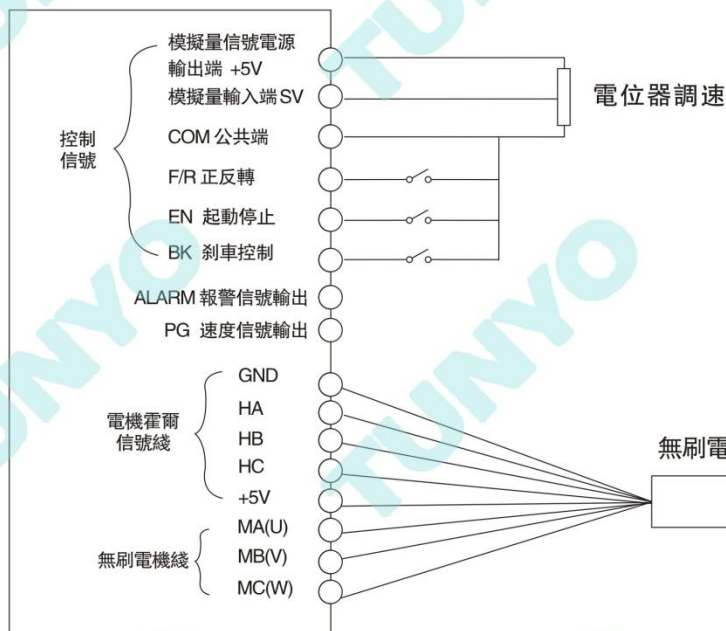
模擬量信號電源
輸出端 +5V
模擬量輸入端 SV
COM 公共端
F/R 正反轉
EN 起動停止
BK 剎車控制
ALARM 報警信號輸出
PG 速度信號輸出

控制
信號

電位器調速

GND
HA
HB
HC
+5V
MA(U)
MB(V)
MC(W)

電機霍爾
信號綫

無刷電機綫

無刷電

TUNYO
TUNYO
TUNYO
TUNYO